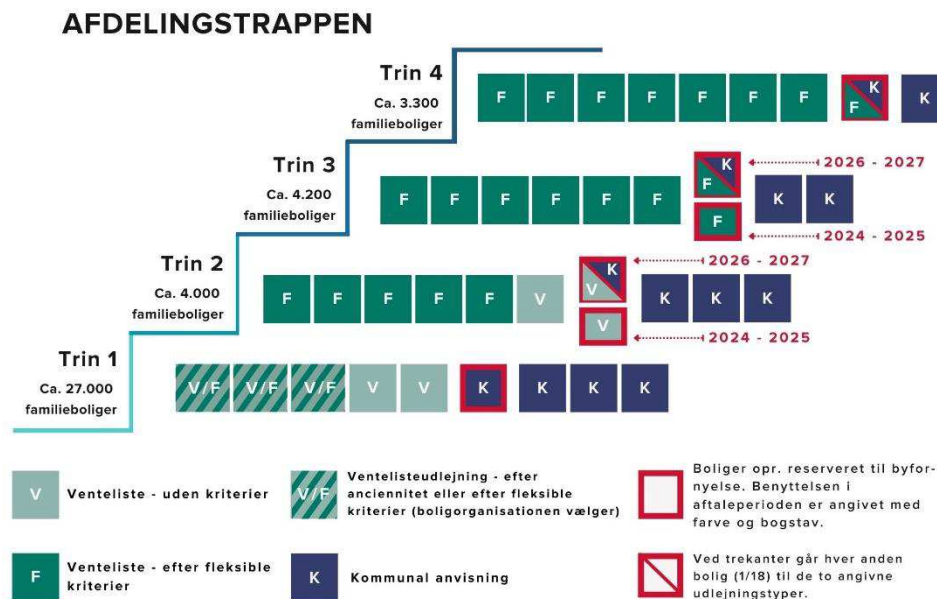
AFDELINGSTRAPPEN

Trin 4
Ca. 3.300 familieboliger

F F F F F F F K F K

Trin 3
Ca. 4.200 familieboliger

F F F F F F K F 2026 - 2027 K K
F 2024 - 2025

Trin 2
Ca. 4.000 familieboliger

F F F F F V K V 2026 - 2027 K K K
V 2024 - 2025

Trin 1
Ca. 27.000 familieboliger

V/F V/F V/F V V K K K K

V Venteliste - uden kriterier

V/F Ventelisteudlejning - efter anciennitet eller efter fleksible kriterier (boligorganisationen vælger)

Boliger opr. reserveret til byfornyelse. Benyttelsen i aftaleperioden er angivet med farve og bogstav.

F Venteliste - efter fleksible kriterier

K Kommunal anvisning

Ved trekanter går hver anden bolig (1/18) til de to angivne udlejningstyper.